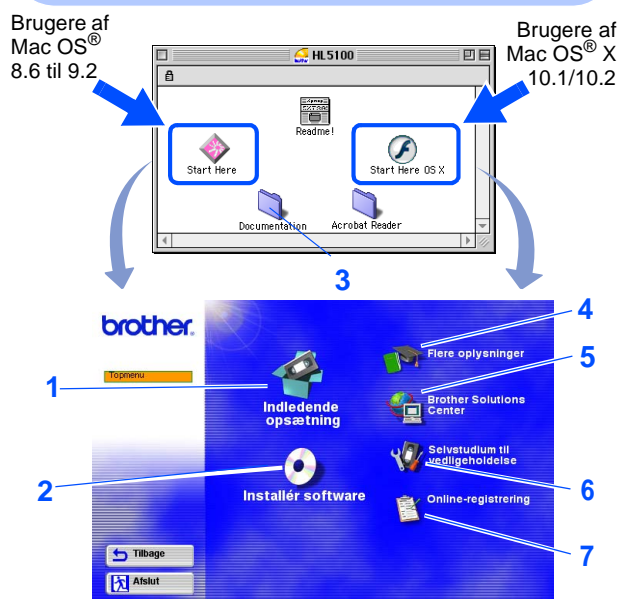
Brugere af Mac OS® 8.6 til 9.2

Brugere af Mac OS® X 10.1/10.2

HL5100

Readme!

Start Here

Start Here OS X

Documentation

Acrobat Reader

3

brother

Topmenu

1

Indledende opsætning

2

Installér software

4

Flere oplysninger

5

Brother Solutions Center

Selvstudium til vedligeholdelse

6

Online-registrering

7

Tilbage

Afslut